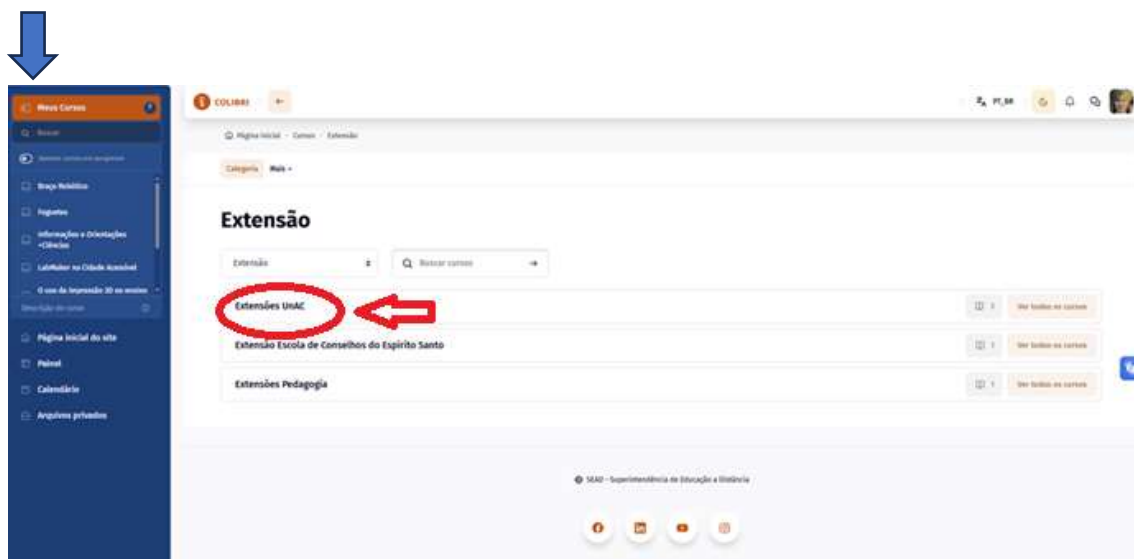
Meus Cursos

Buscar

Braço Robótico

Foguetes

Informações e Orientações +Ciências

LabMaker na Cidade Acessível

O uso da Impressão 3D no ensino

Página inicial do site

Painel

Calendário

Arquivos privados

COLIBRI

PT_BR

Página inicial / Cursos / Extensão

Categoria Mais

Extensão

Extensão

Buscar cursos

Extensões UnAC

Ver todos os cursos

Extensão Escola de Conselhos do Espírito Santo

Ver todos os cursos

Extensões Pedagogia

Ver todos os cursos

SEAD - Superintendência de Educação a Distância